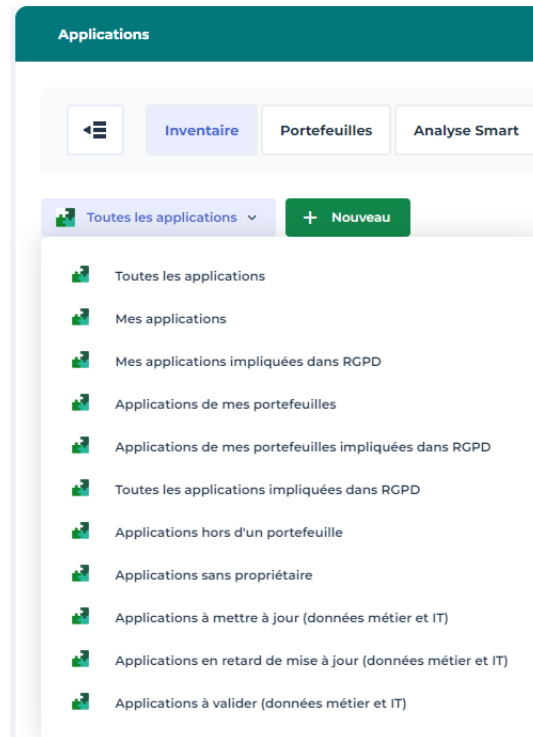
Applications

Inventaire
Portefeuilles
Analyse Smart

Toutes les applications
+ Nouveau

Toutes les applications
Mes applications
Mes applications impliquées dans RGPD
Applications de mes portefeuilles
Applications de mes portefeuilles impliquées dans RGPD
Toutes les applications impliquées dans RGPD
Applications hors d'un portefeuille
Applications sans propriétaire
Applications à mettre à jour (données métier et IT)
Applications en retard de mise à jour (données métier et IT)
Applications à valider (données métier et IT)